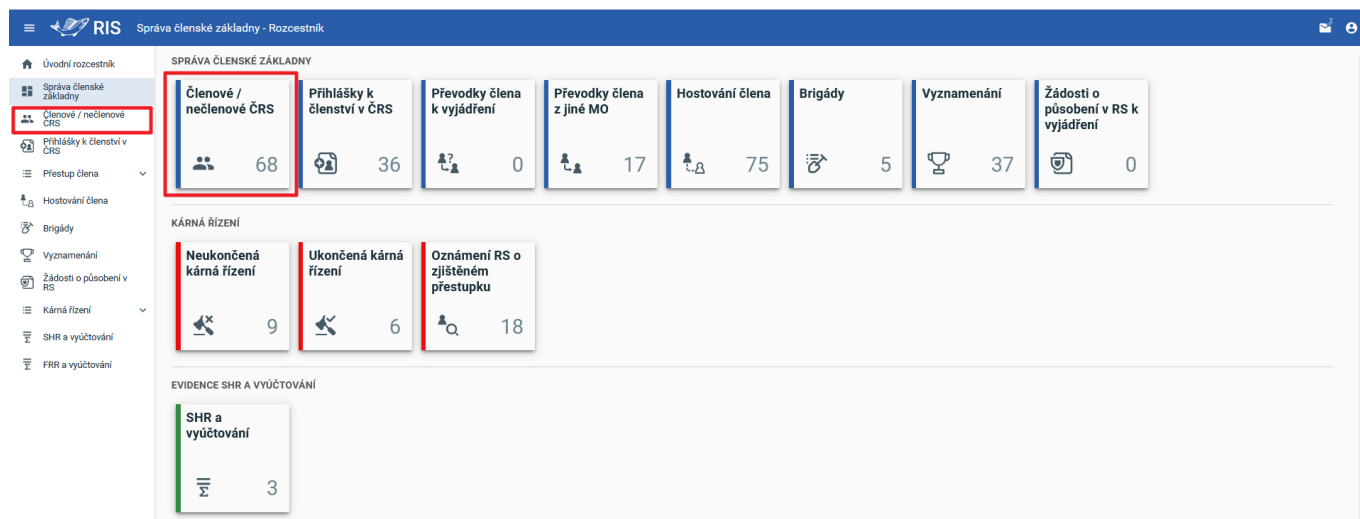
RIS Správa členské základny - Rozcestník

Úvodní rozcestník
Správa členské základny
Členové / nečlenové ČRS
Přihlášky k členství v ČRS
Přestup člena
Hostování člena
Brigády
Vyznamenání
Žádosti o působení v RS
Kárná řízení
SHR a vyúčtování
FRR a vyúčtování

SPRÁVA ČLENSKÉ ZÁKLADNY

Členové / nečlenové ČRS 68

Přihlášky k členství v ČRS 36

Převodky člena k vyjádření 0

Převodky člena z jiné MO 17

Hostování člena 75

Brigády 5

Vyznamenání 37

Žádosti o působení v RS k vyjádření 0

KÁRNÁ ŘÍZENÍ

Neukončená kárná řízení 9

Ukončená kárná řízení 6

Oznámení RS o zjištěném přestupku 18

EVIDENCE SHR A VYÚČTOVÁNÍ

SHR a vyúčtování 3